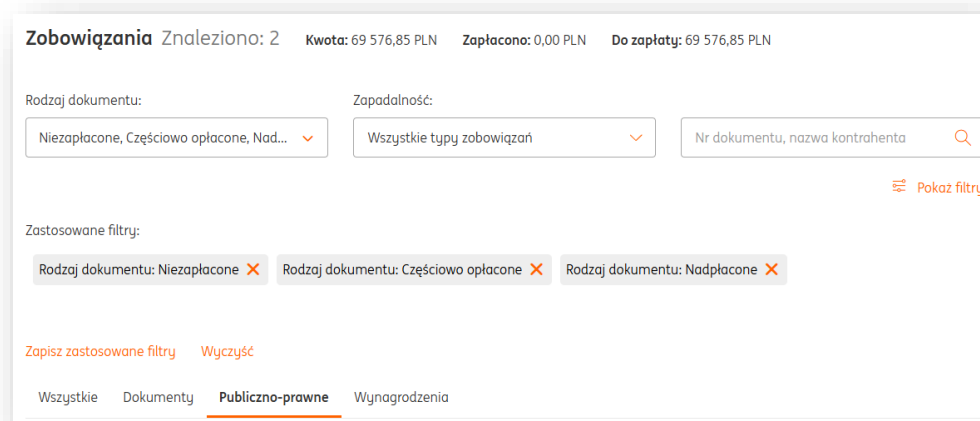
Zobowiązania Znaleziono: 2 Kwota: 69 576,85 PLN Zapłacono: 0,00 PLN Do zapłaty: 69 576,85 PLN

Rodzaj dokumentu:
Niezapłacone, Częściowo opłacone, Nad...

Zapadalność:
Wszystkie typy zobowiązań

Nr dokumentu, nazwa kontrahenta

Pokaż filtry

Zastosowane filtry:
Rodzaj dokumentu: Niezapłacone
Rodzaj dokumentu: Częściowo opłacone
Rodzaj dokumentu: Nadpłacone

Zapisz zastosowane filtry Wyczyść

Wszystkie Dokumenty Publiczno-prawne Wynagrodzenia